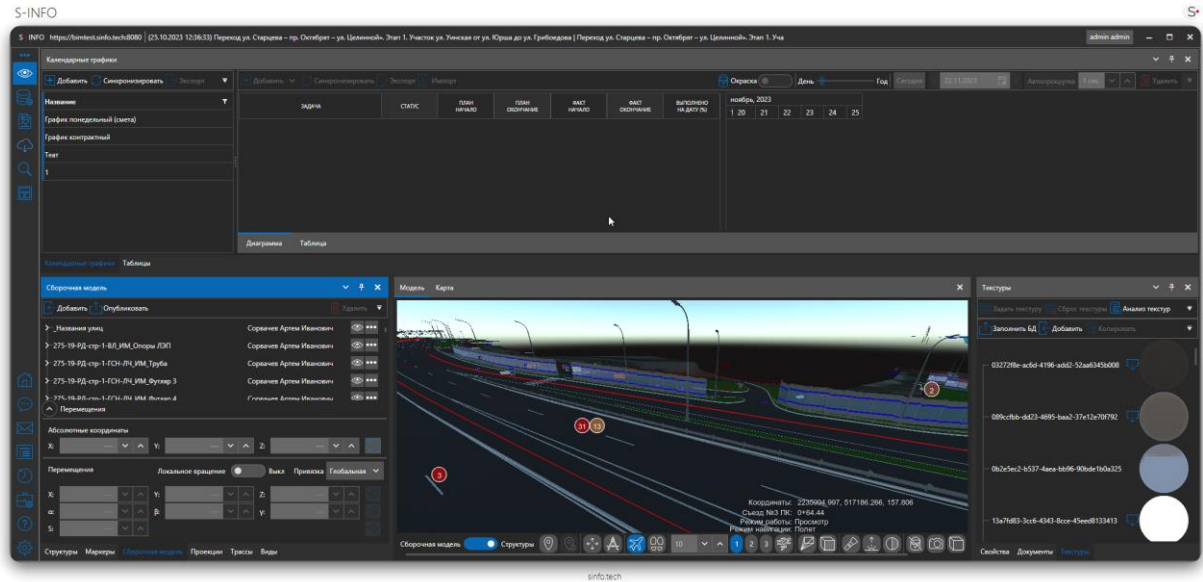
S-INFO

S INFO https://bimtest.sinfo.tech8080 (25.10.2023 12:36:33) Переход ул. Старцева – пр. Октябрят – ул. Целинной». Этап 1. Участок ул. Уинская от ул. Юрша до ул. Грибоедова | Переход ул. Старцева – пр. Октябрят – ул. Целинной». Этап 1. Уча

admin admin

Календарные графики

Добавить Синхронизировать Экспорт

Добавить Синхронизировать Экспорт Импорт

Окраска День Год Сегодня 22.11.2023 Автопрокрутка 1 сек Удалить

Название

График понедельный (смета)

График контрактный

Тест

1

| ЗАДАЧА | СТАТУС | ПЛАН НАЧАЛО | ПЛАН ОКОНЧАНИЕ | ФАКТ НАЧАЛО | ФАКТ ОКОНЧАНИЕ | ВЫПОЛНЕНО НА ДАТУ (%) |
|---|---|---|---|---|---|---|

ноябрь, 2023
1 20 21 22 23 24 25

Диаграмма Таблица

Календарные графики Таблицы

Сборочная модель

Добавить Опубликовать Удалить

_Названия улиц Сорвачев Артем Иванович
275-19-РД-стр-1-ВЛ_ИМ_Опоры ЛЭП Сорвачев Артем Иванович
275-19-РД-стр-1-ГСН-ЛЧ_ИМ_Труба Сорвачев Артем Иванович
275-19-РД-стр-1-ГСН-ЛЧ_ИМ_Футляр 3 Сорвачев Артем Иванович
275-19-РД-стр-1-ГСН-ЛЧ_ИМ_Футляр 4 Сорвачев Артем Иванович

Перемещения

Абсолютные координаты
X: Y: Z:

Перемещения Локальное вращение Выкл Привязка Глобальная

X: Y: Z:
α: β: γ:
S:

Структуры Маркеры Сборочная модель Проекции Трассы Виды

Модель Карта

31 13 3 2

Координаты: 2235094.997, 517186.266, 157.606
Съезд №3 ПК: 0+64.44
Режим работы: Просмотр
Режим навигации: Полет

Сборочная модель Структуры 10 1 2 3

Текстуры

Задать текстуру Сброс текстуры Анализ текстур

Заполнить БД Добавить Копировать

03272f8e-ac6d-4196-add2-52aa6345b008

089ccfbb-dd23-4695-baa2-37e12e70f792

0b2e5ec2-b537-4aea-bb96-90bde1b0a325

13a7fd83-3cc6-4343-8cce-45eed8133413

Свойства Документы Текстуры

sinfo.tech